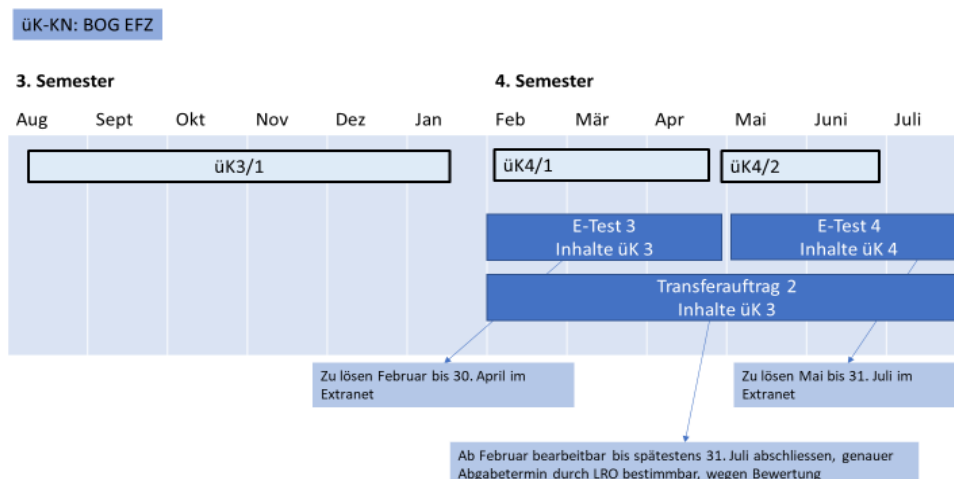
üK-KN: BOG EFZ

3. Semester

4. Semester

Aug Sept Okt Nov Dez Jan Feb Mär Apr Mai Juni Juli

üK3/1

üK4/1

üK4/2

E-Test 3
Inhalte üK 3

E-Test 4
Inhalte üK 4

Transferauftrag 2
Inhalte üK 3

Zu lösen Februar bis 30. April im Extranet

Zu lösen Mai bis 31. Juli im Extranet

Ab Februar bearbeitbar bis spätestens 31. Juli abschliessen, genauer Abgabetermin durch LRO bestimmbar, wegen Bewertung